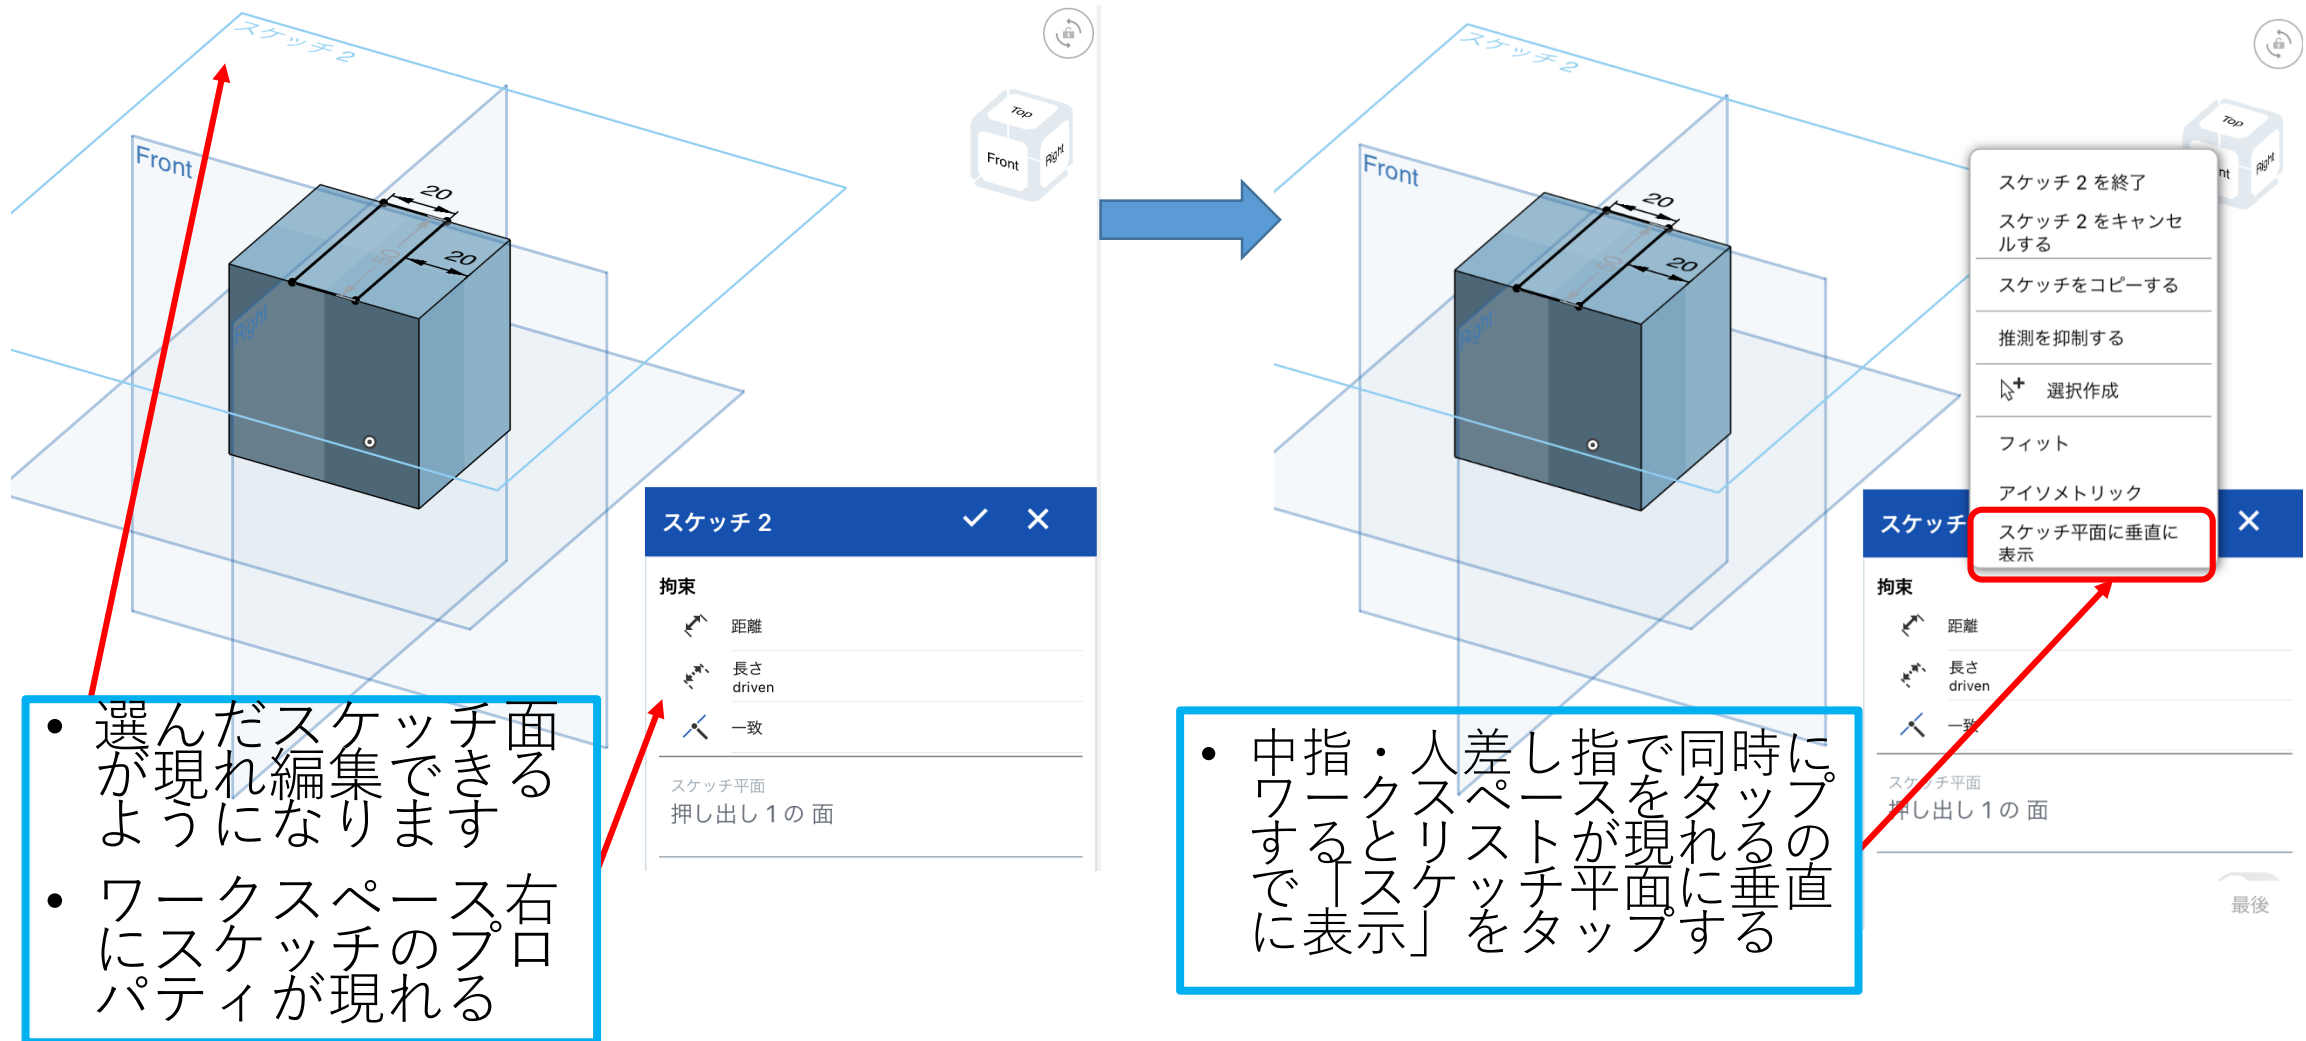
スケッチ 2

Front

Right

20

20

Top

Front

Right

スケッチ 2

拘束

距離

長さ
driven

一致

スケッチ平面
押し出し 1 の 面

• 選んだスケッチ面が現れ編集できるようになります

• ワークスペース右にスケッチのプロパティが現れる

スケッチ 2

Front

Right

20

20

Top

Right

スケッチ 2 を終了

スケッチ 2 をキャンセルする

スケッチをコピーする

推測を抑制する

選択作成

フィット

アイソメトリック

スケッチ平面に垂直に表示

スケッチ

拘束

距離

長さ
driven

一致

スケッチ平面
押し出し 1 の 面

最後

• 中指・人差し指で同時にワークスペースをタップするとリストが現れるので「スケッチ平面に垂直に表示」をタップする